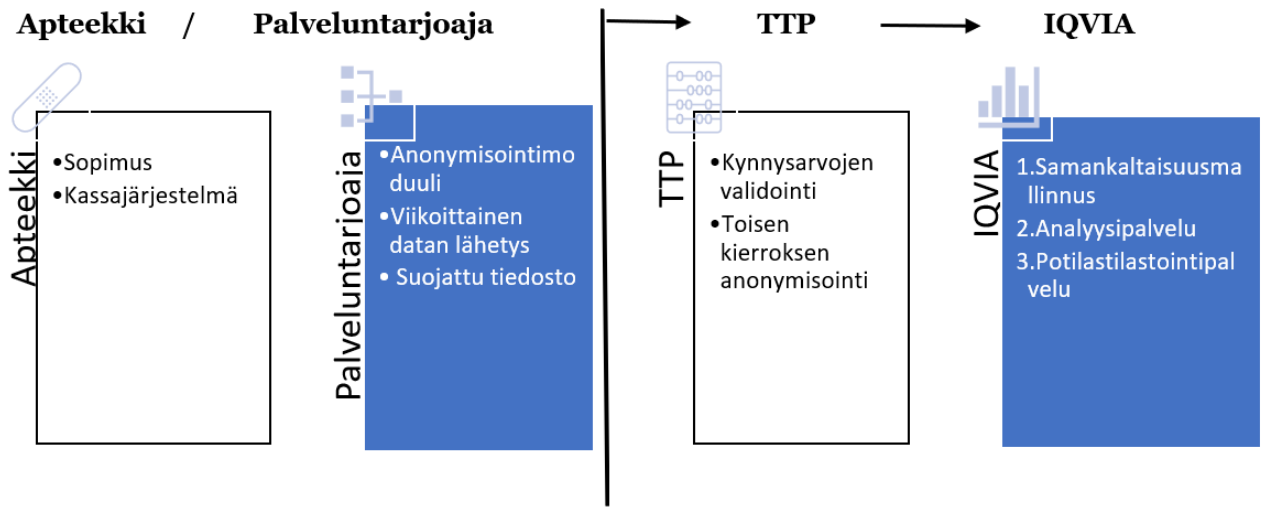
Apteekki / Palveluntarjoaja

TTP

IQVIA

Apteekki

•Sopimus
•Kassajärjestelmä

Palveluntarjoaja

•Anonymisointimoduuli
•Viikoittainen datan lähetys
• Suojattu tiedosto

TTP

•Kynnysarvojen validointi
•Toisen kierroksen anonymisointi

IQVIA

1.Samankaltaisuusmallinnus
2.Analyysipalvelu
3.Potilastilastointipalvelu